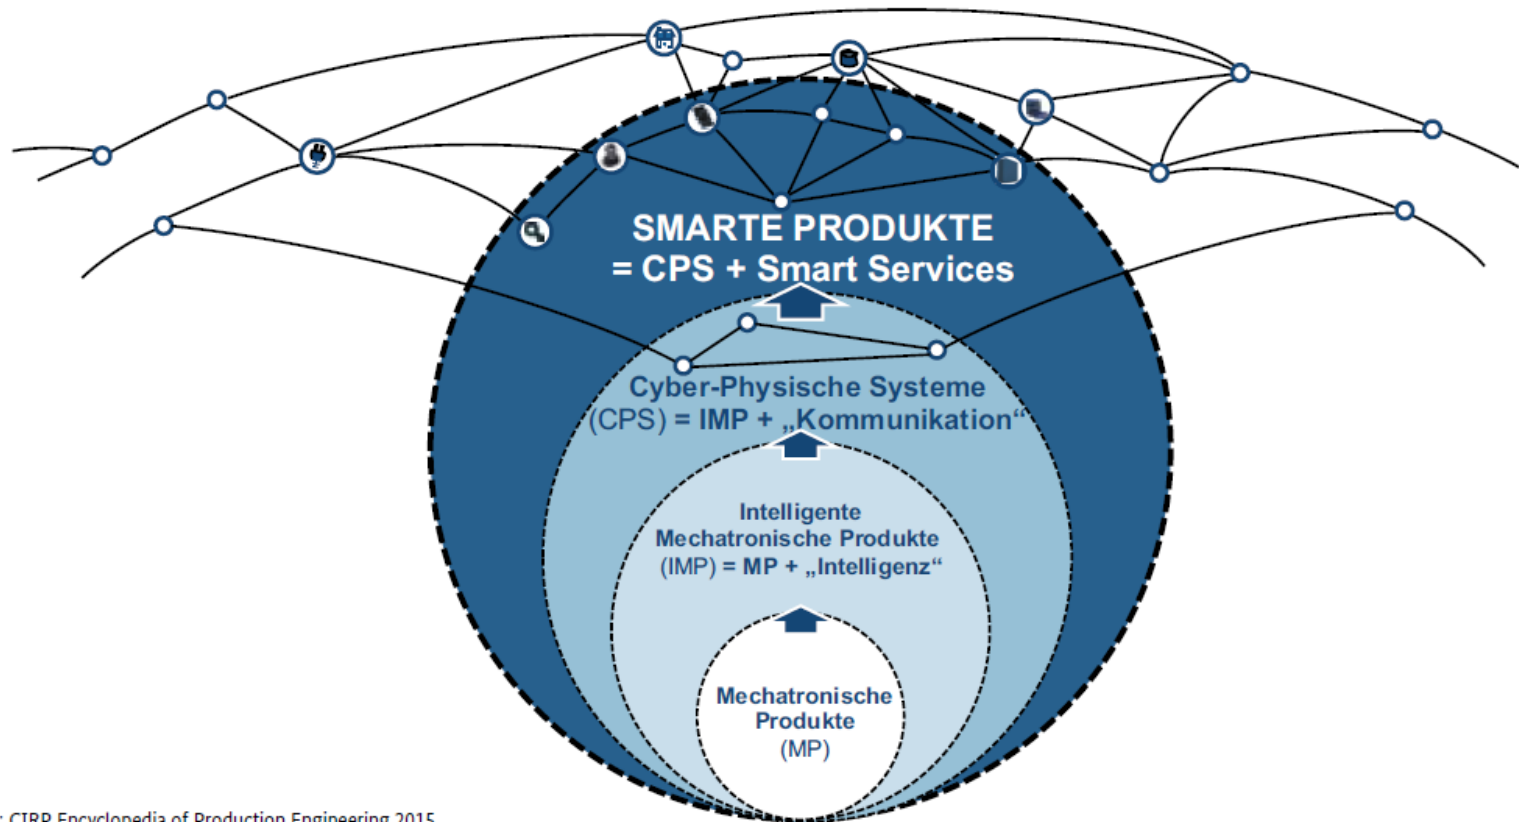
SMARTE PRODUKTE
= CPS + Smart Services

Cyber-Physische Systeme
(CPS) = IMP + „Kommunikation“

Intelligente
Mechatronische Produkte
(IMP) = MP + „Intelligenz“

Mechatronische
Produkte
(MP)

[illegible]: CIRP Encyclopedia of Production Engineering 2015